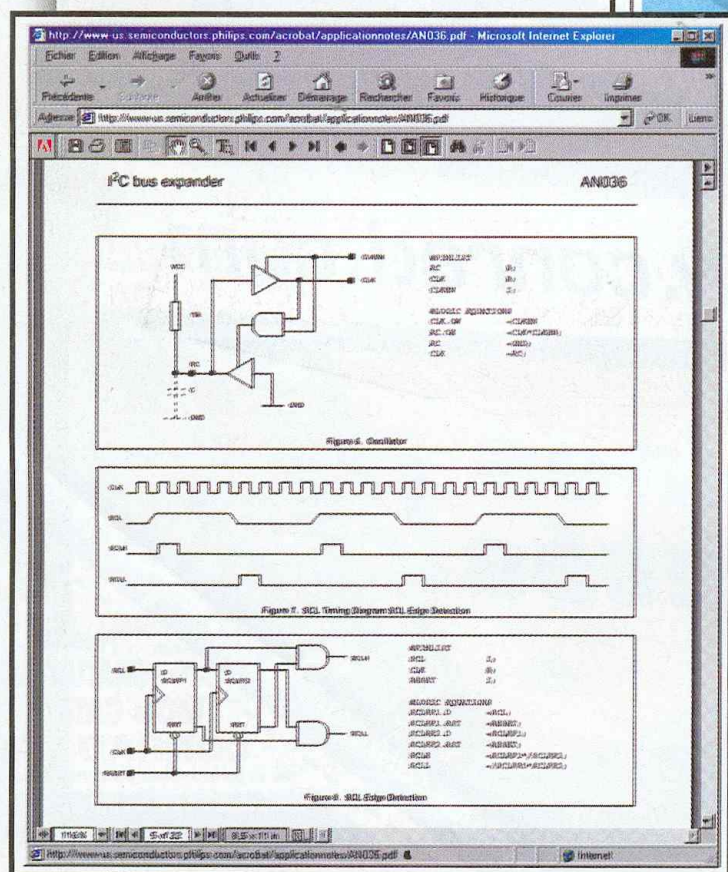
http://www.us.semiconductors.philips.com/acrobat/applicationnotes/AN036.pdf - Microsoft Internet Explorer

Fichier Edition Affichage Favoris Outils ?

Précédente Suivante Arrêter Actualiser Démarrage Rechercher Favoris Historique Courrier Imprimer

Adresse http://www.us.semiconductors.philips.com/acrobat/applicationnotes/AN036.pdf OK Liens

I²C bus expander AN036

VCC
RC
GND
CLKRN
CLK

PINLIST
RC
CLK
CLKRN

LOGIC EQUATIONS
CLK.OE
RC.OE
RC
CLK

Figure 6. Oscillator

CLK
SCL
SCLH
SCLL

Figure 7. SCL Timing Diagram SCL Edge Detection

SCL
CLK
RESET
SCLH
SCLL

PINLIST
SCL
CLK
RESET

LOGIC EQUATIONS

Figure 8. SCL Edge Detection

5 of 32 8,5 x 11 in

http://www.us.semiconductors.philips.com/acrobat/applicationnotes/AN036.pdf Internet